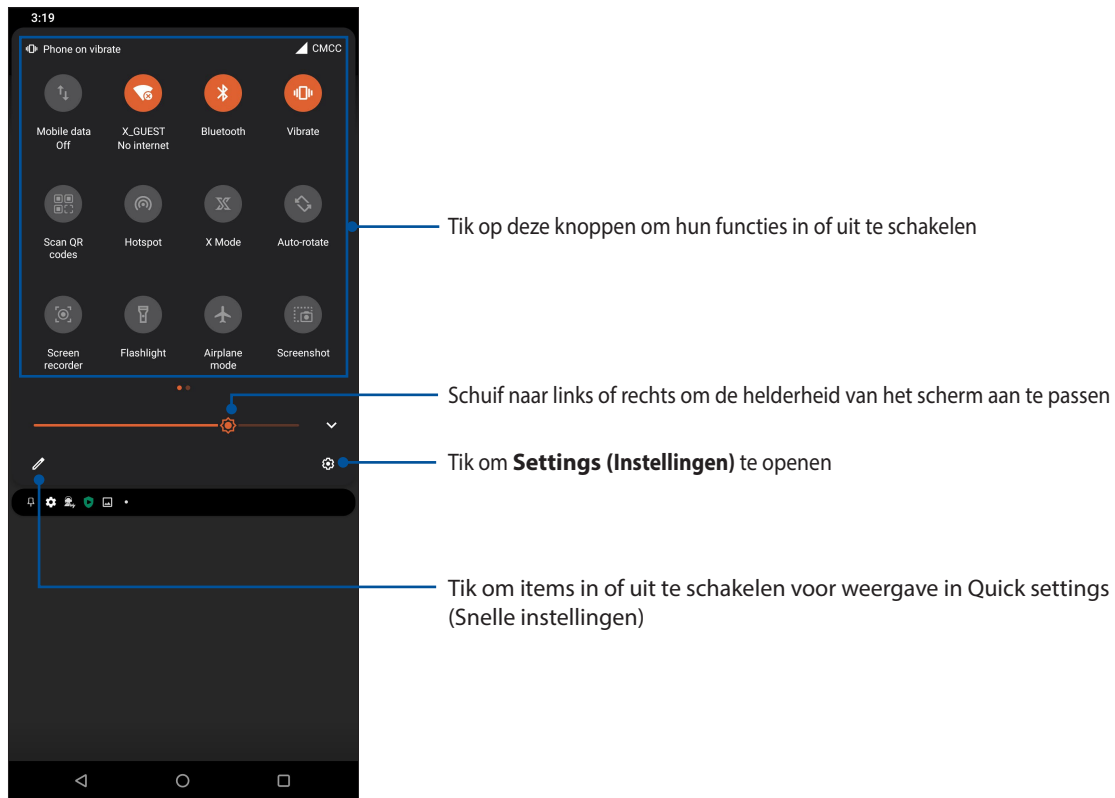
3:19

Phone on vibrate

CMCC

Mobile data Off

X_GUEST No internet

Bluetooth

Vibrate

Scan QR codes

Hotspot

X Mode

Auto-rotate

Screen recorder

Flashlight

Airplane mode

Screenshot

Tik op deze knoppen om hun functies in of uit te schakelen

Schuif naar links of rechts om de helderheid van het scherm aan te passen

Tik om **Settings (Instellingen)** te openen

Tik om items in of uit te schakelen voor weergave in Quick settings (Snelle instellingen)